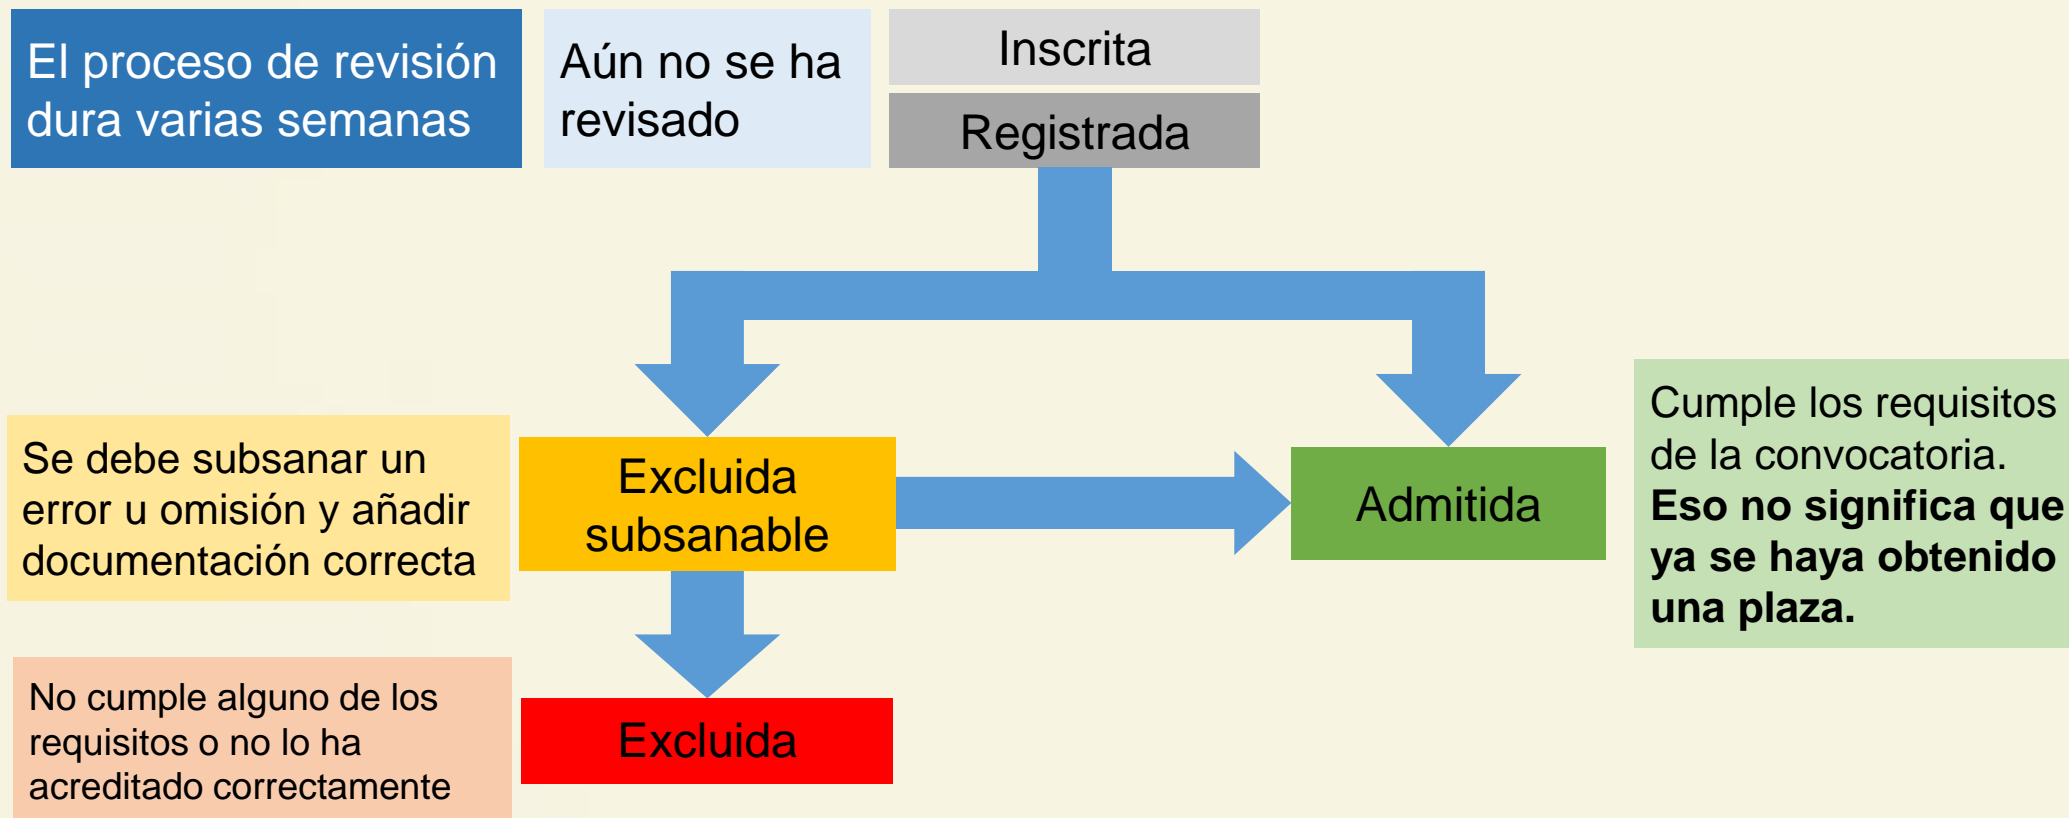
El proceso de revisión dura varias semanas

Aún no se ha revisado

Inscrita

Registrada

Se debe subsanar un error u omisión y añadir documentación correcta

Excluida subsanable

Admitida

Cumple los requisitos de la convocatoria. **Eso no significa que ya se haya obtenido una plaza.**

No cumple alguno de los requisitos o no lo ha acreditado correctamente

Excluida